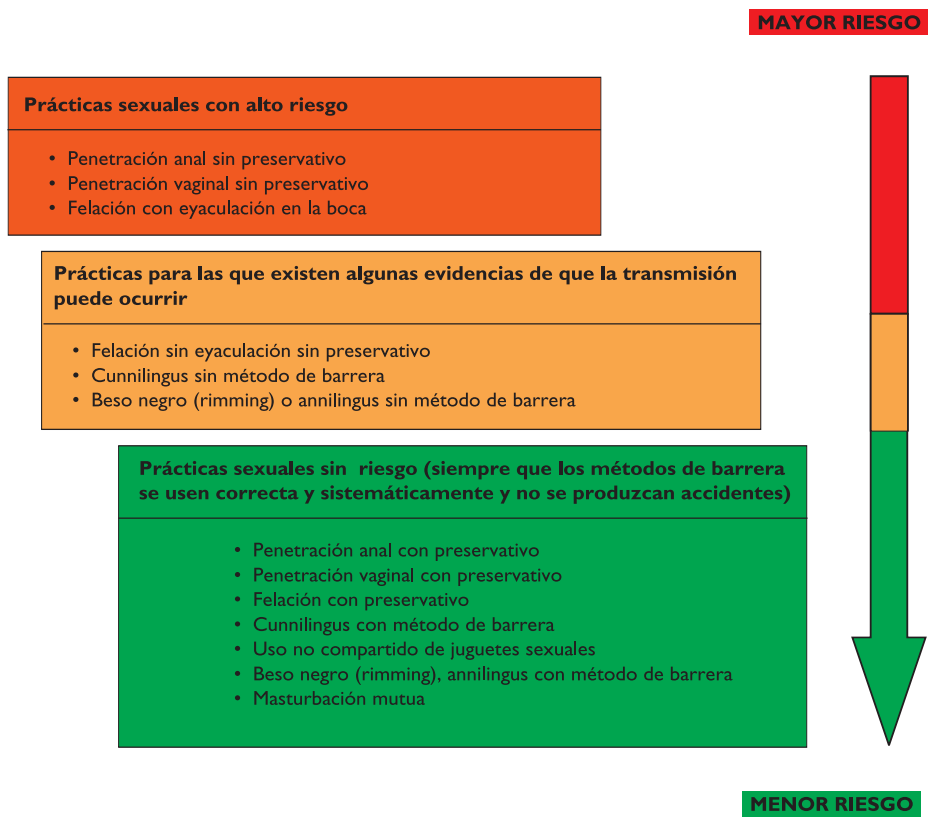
MAYOR RIESGO

Prácticas sexuales con alto riesgo

• Penetración anal sin preservativo
• Penetración vaginal sin preservativo
• Felación con eyaculación en la boca

Prácticas para las que existen algunas evidencias de que la transmisión puede ocurrir

• Felación sin eyaculación sin preservativo
• Cunnilingus sin método de barrera
• Beso negro (rimming) o annilingus sin método de barrera

Prácticas sexuales sin riesgo (siempre que los métodos de barrera se usen correcta y sistemáticamente y no se produzcan accidentes)

• Penetración anal con preservativo
• Penetración vaginal con preservativo
• Felación con preservativo
• Cunnilingus con método de barrera
• Uso no compartido de juguetes sexuales
• Beso negro (rimming), annilingus con método de barrera
• Masturbación mutua

MENOR RIESGO